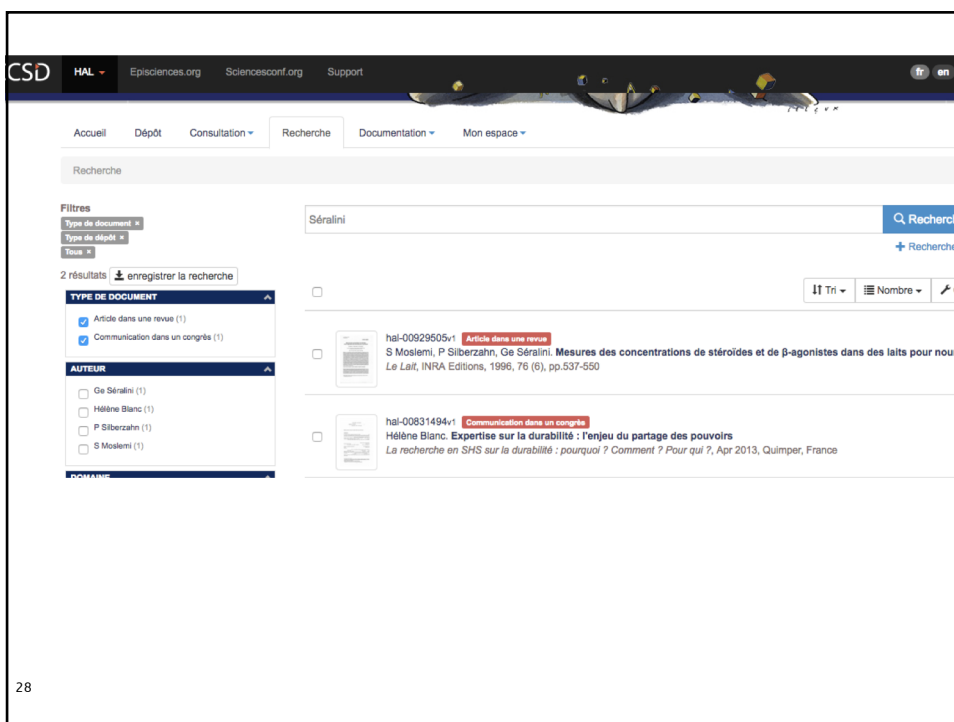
CSD HAL Episciences.org Sciencesconf.org Support fr en

Accueil Dépôt Consultation Recherche Documentation Mon espace

Recherche

Filtres
Type de document ×
Type de dépôt ×
Tous ×

2 résultats enregistrer la recherche

TYPE DE DOCUMENT
Article dans une revue (1)
Communication dans un congrès (1)

AUTEUR
Ge Séralini (1)
Hélène Blanc (1)
P Silberzahn (1)
S Moslemi (1)

DOMAINE

Séralini

Recherch

+ Recherche

Tri Nombre

hal-00929505v1 Article dans une revue
S Moslemi, P Silberzahn, Ge Séralini. Mesures des concentrations de stéroïdes et de β-agonistes dans des laits pour nou
Le Lait, INRA Editions, 1996, 76 (6), pp.537-550

hal-00831494v1 Communication dans un congrès
Hélène Blanc. Expertise sur la durabilité : l'enjeu du partage des pouvoirs
La recherche en SHS sur la durabilité : pourquoi ? Comment ? Pour qui ?, Apr 2013, Quimper, France

28